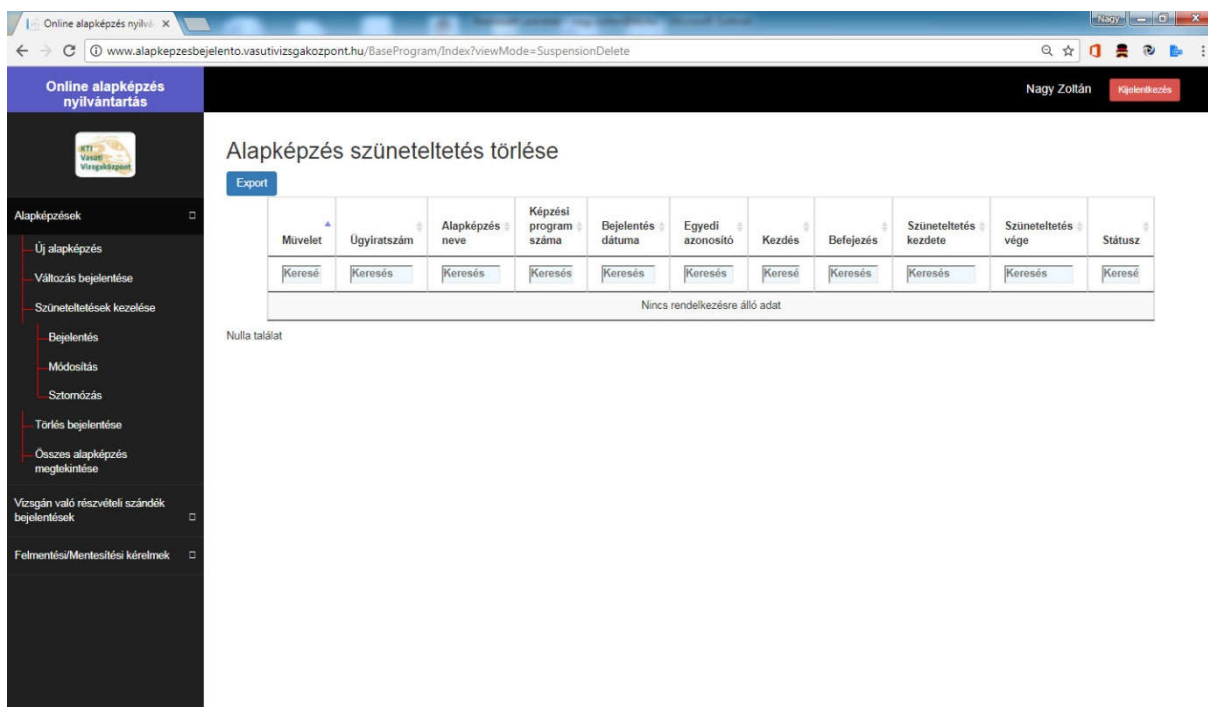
Online alapképzés nyilvá ×

Nagy

www.alapkepzesbejelento.vasutivizsgakozpont.hu/BaseProgram/Index?viewMode=SuspensionDelete

Online alapképzés nyilvántartás

Nagy Zoltán

Kijelentkezés

KTI Vasúti Vizsgaközpont

Alapképzések

Új alapképzés

Változás bejelentése

Szüneteltetések kezelése

Bejelentés

Módosítás

Sztornózás

Törlés bejelentése

Összes alapképzés megtekintése

Vizsgán való részvételi szándék bejelentések

Felmentési/Mentesítési kérelmek

Alapképzés szüneteltetés törlése

Export

| Művelet | Ügyiratszám | Alapképzés neve | Képzési program száma | Bejelentés dátuma | Egyedi azonosító | Kezdés | Befejezés | Szüneteltetés kezdete | Szüneteltetés vége | Státusz |
|---|---|---|---|---|---|---|---|---|---|---|
| Keresé | Keresés | Keresés | Keresés | Keresés | Keresés | Keresé | Keresés | Keresés | Keresés | Keresé |
| Nincs rendelkezésre álló adat | | | | | | | | | | |

Nulla találat